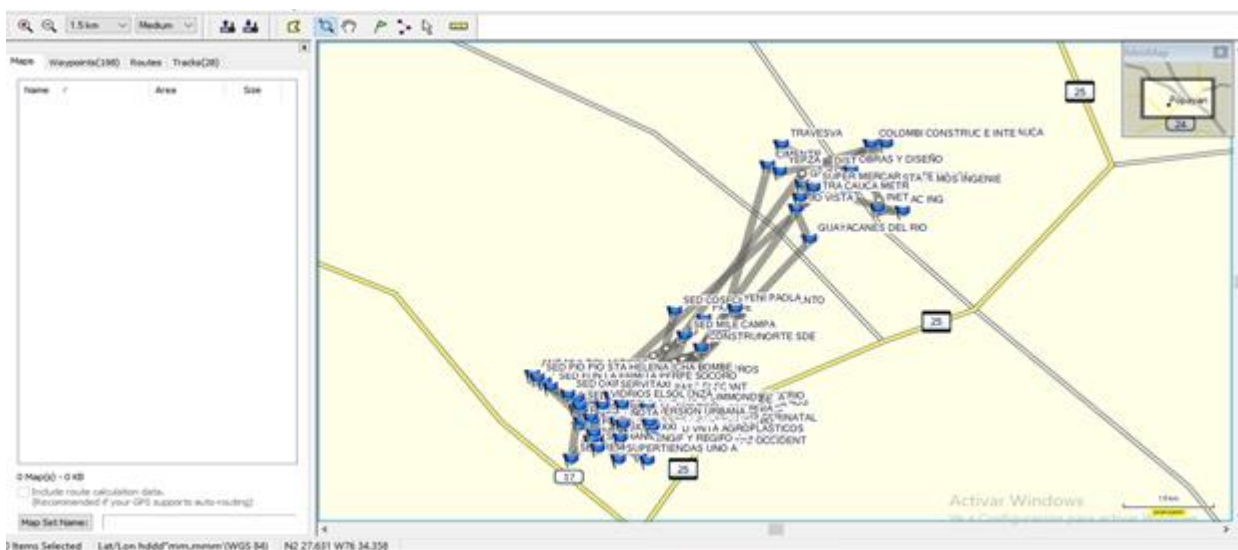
1.5km Medium

Maps Waypoints(198) Routes Tracks(28)

| Name | Area | Size |
|---|---|---|

0 Map(s) - 0 KB

Include route calculation data. (Recommended if your GPS supports auto-routing)

Map Set Name:

TRAVESVA
COLOMBI CONSTRUC E INTE NUCA
TERZA DIST OBRAS Y DISEÑO
SUPER MERCAR STATE MOS INGENIE
TRA CAUCA METR
IO VISTA INET AC ING
GUAYACANES DEL RIO
SED COSECHENI PADLA NTO
SED MILE CAMPA
CONSTRUNORTE SDE
SED PIO PIO STA HELENA CHA BOMBE RIOS
SED PUNTA ARRIBA PPPE SOCORO
SED OKF SERVITAXI
SERVERIOS ELSOL
RSTA VERSION URBANA
U VNTA AGROPLASTICOS
ENGIF Y REGIFO OCCIDENT
SUPERTIENDAS UNO A
NATAL

25
25
25
17
24
Popayan

Activar Windows

Items Selected Lat/Lon hddd°mm.mmm' (WGS 84) N2 27.631 W76 34.358